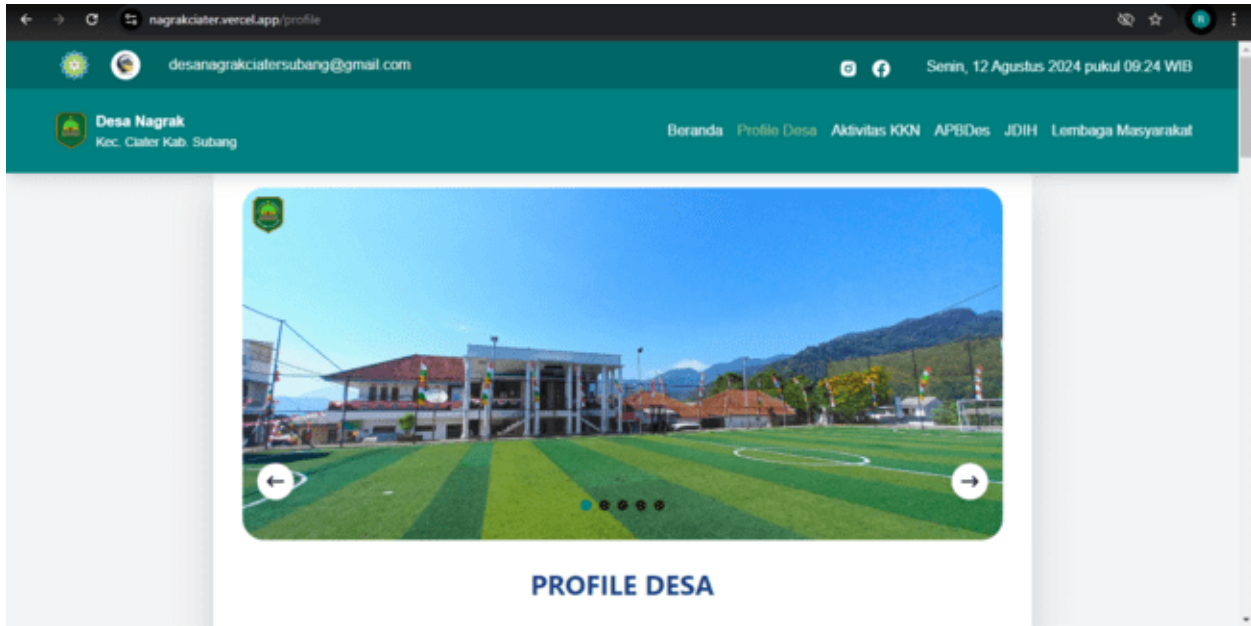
nagrakciater.vercel.app/profile

desanagrakciatersubang@gmail.com

Senin, 12 Agustus 2024 pukul 09:24 WIB

Desa Nagrak
Kec. Ciater Kab. Subang

Beranda Profile Desa Aktivitas KKN APBDes JDIH Lembaga Masyarakat

PROFILE DESA